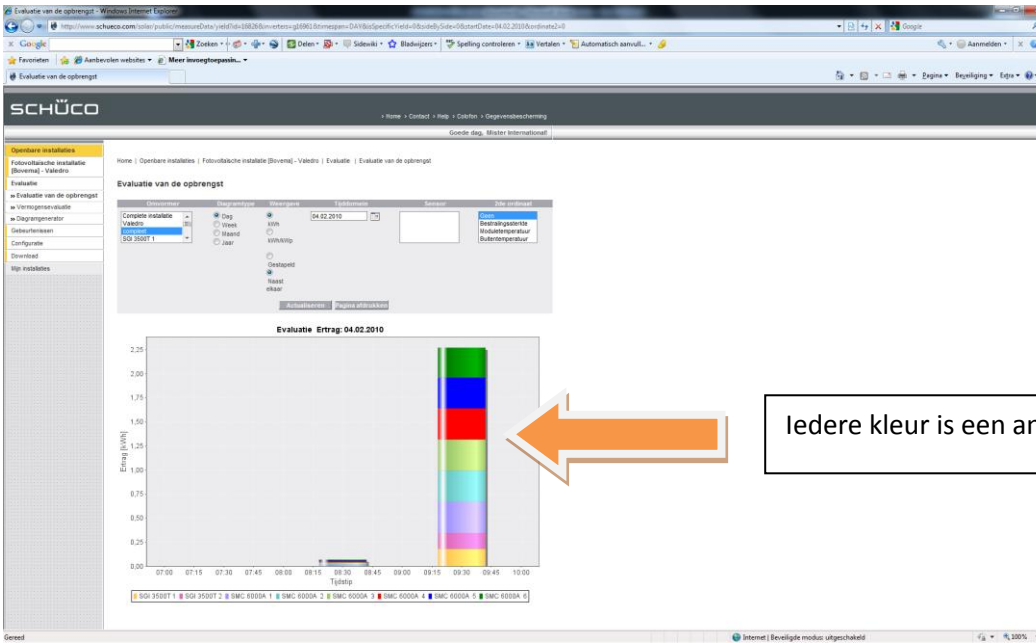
Evaluatie van de opbrengst - Windows Internet Explorer

http://www.schueco.com/solar/public/measureData?yield?id=16826&inverteris=g16961&timespan=DAY&isSpecificYield=0&isSideBySide=0&startDate=04.02.2010&ordinate2=0

Google

Zoeken • Delen • Sidewiki • Bladwijzers • Spelling controleren • Vertalen • Automatisch aanvull... •

Aanmelden •

Favorieten | Aanbevolen websites • Meer invoegtoepassin... •

Evaluatie van de opbrengst

Pagina • Beveiliging • Extra •

SCHÜCO

› Home › Contact › Help › Cobfon › Gegevensbescherming

Goede dag, Mister International!

Openbare installaties
Fotovoltaische installatie [Bovema] - Valedro
Evaluatie
» Evaluatie van de opbrengst
» Vermogensevaluatie
» Diagramgenerator
Gebeurtenissen
Configuratie
Download
Mijn installaties

Home | Openbare installaties | Fotovoltaische installatie [Bovema] - Valedro | Evaluatie | Evaluatie van de opbrengst

Evaluatie van de opbrengst

| Omvormer | Diagramtype | Weergave | Tijdsbereik | Sensor | 2de ordinaat |
|---|---|---|---|---|---|
| Complete installatie<br>Valedro<br>compleet<br>SGI 3500T 1 | Dag<br>Week<br>Maand<br>Jaar | kWh<br>kWh/kWp<br>Gestapeld<br>Naast elkaar | 04.02.2010 | | Geen<br>Bestralingssterkte<br>Moduletemperatuur<br>Buitentemperatuur |

Actualiseren | Pagina afdrukken

Evaluatie Ertrag: 04.02.2010

Ertrag [kWh]

2,25
2,00
1,75
1,50
1,25
1,00
0,75
0,50
0,25
0,00

07:00 07:15 07:30 07:45 08:00 08:15 08:30 08:45 09:00 09:15 09:30 09:45 10:00

Tijdstip

SGI 3500T 1 | SGI 3500T 2 | SMC 6000A 1 | SMC 6000A 2 | SMC 6000A 3 | SMC 6000A 4 | SMC 6000A 5 | SMC 6000A 6

Iedere kleur is een ar

Gereed

Internet | Beveiligde modus: uitgeschakeld

100%